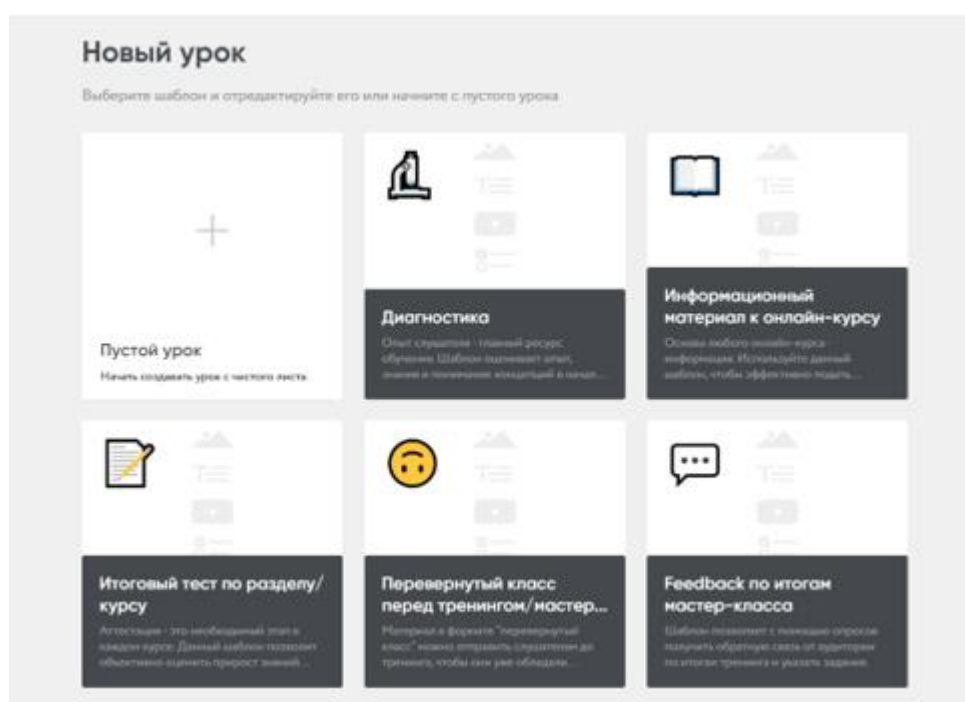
Новый урок

Выберите шаблон и отредактируйте его или начните с пустого урока

+

Пустой урок

Начать создавать урок с чистого листа

Диагностика

Опыт слушателя - главный ресурс обучения. Шаблон оценивает опыт, знания и понимание концепций в начал...

Информационный материал к онлайн-курсу

Основа любого онлайн-курса - информация. Используйте данный шаблон, чтобы эффективно подель...

Итоговый тест по разделу/курсу

Аттестация - это необходимый этап в каждом курсе. Данный шаблон позволит объективно оценить прирост знаний...

Перевернутый класс перед тренингом/мастер...

Материал в формате "перевернутый класс" можно отправить слушателям до тренинга, чтобы они уже обладали...

Feedback по итогам мастер-класса

Шаблон позволяет с помощью опросов получить обратную связь от аудитории по итогам тренинга и указать задания.